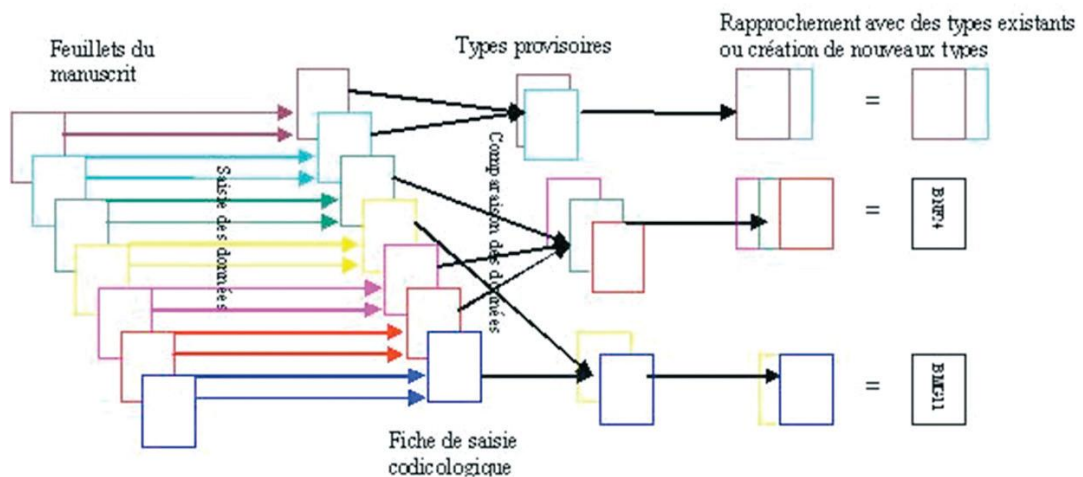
Feuillets du manuscrit

Types provisoires

Rapprochement avec des types existants ou création de nouveaux types

Saisie des données

Comparaison des données

=

=

BMF4

=

BMF11

Fiche de saisie codicologique